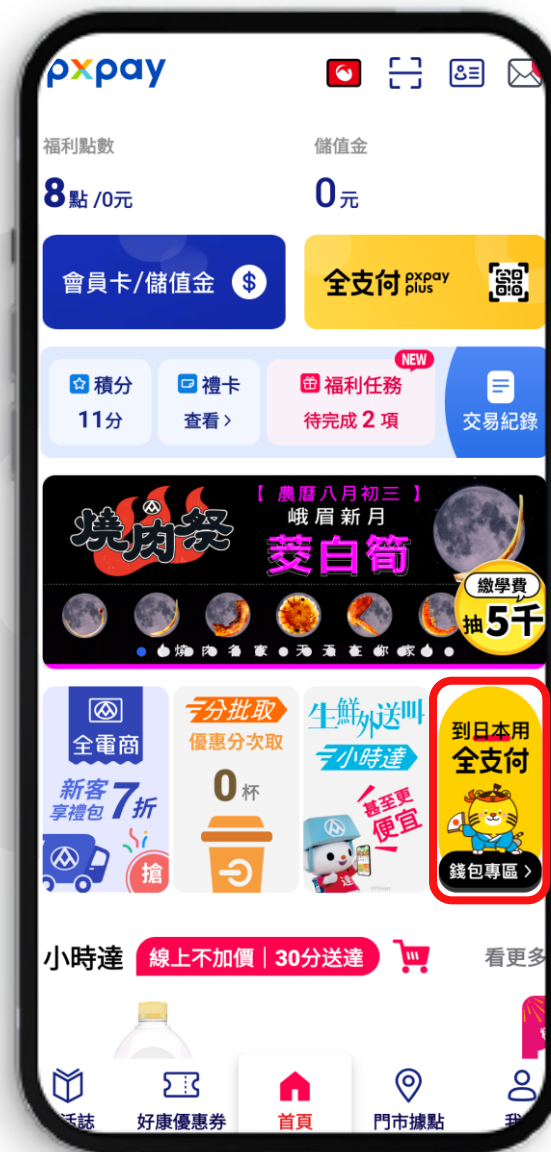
pxpay

福利點數
8點 /0元

儲值金
0元

會員卡/儲值金 $

全支付 pxpay plus

積分
11分

禮卡
查看 ›

NEW
福利任務
待完成 2 項

交易紀錄

燒肉祭
【 農曆八月初三 】
峨眉新月
茭白筍
繳學費
抽5千

全電商
新客享禮包7折
搶

分批取
優惠分次取
0杯

生鮮外送叫小時達
甚至更便宜

到日本用
全支付
錢包專區 ›

小時達
線上不加價 | 30分送達
看更多

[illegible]誌
好康優惠券
首頁
門市據點
我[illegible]